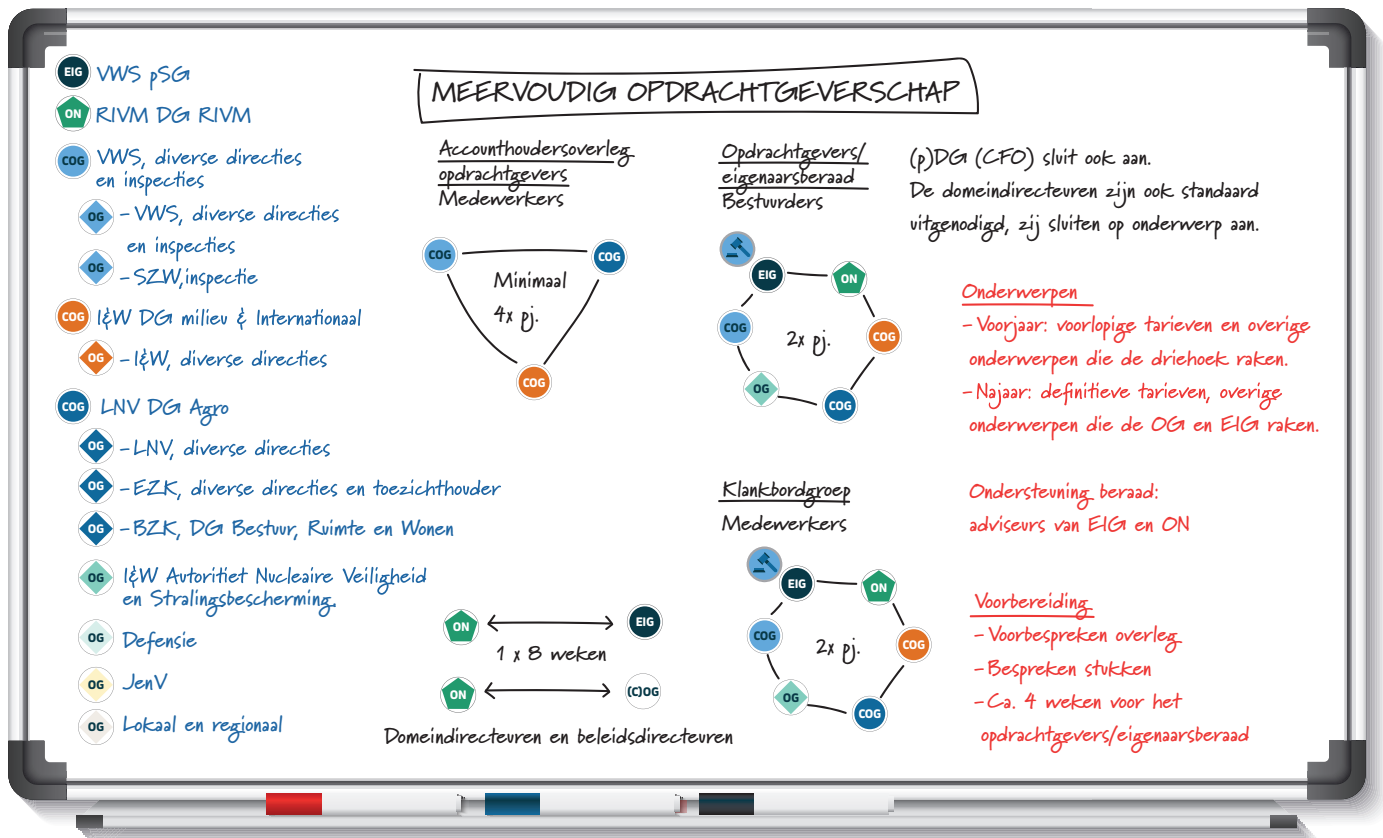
EIG VWS pSG
ON RIVM DG RIVM
COG VWS, diverse directies en inspecties
OG – VWS, diverse directies en inspecties
OG – SZW,inspectie
COG I&W DG milieu & Internationaal
OG – I&W, diverse directies
COG LNV DG Agro
OG – LNV, diverse directies
OG – EZK, diverse directies en toezichthouder
OG – BZK, DG Bestuur, Ruimte en Wonen
OG I&W Autoritiet Nucleaire Veiligheid en Stralingsbescherming.
OG Defensie
OG JenV
OG Lokaal en regionaal

MEERVOUDIG OPDRACHTGEVERSCHAP

Accounthoudersoverleg opdrachtgevers
Medewerkers

COG COG
Minimaal 4x pj.
COG

Opdrachtgevers/ eigenaarsberaad
Bestuurders

EIG ON COG 2x pj. COG OG COG

(p)DG (CFO) sluit ook aan.
De domeindirecteuren zijn ook standaard uitgenodigd, zij sluiten op onderwerp aan.

Onderwerpen
– Voorjaar: voorlopige tarieven en overige onderwerpen die de driehoek raken.
– Najaar: definitieve tarieven, overige onderwerpen die de OG en EIG raken.

Klankbordgroep
Medewerkers

EIG ON COG 2x pj. COG OG COG

Ondersteuning beraad:
adviseurs van EIG en ON

ON EIG
1 x 8 weken
ON (C)OG
Domeindirecteuren en beleidsdirecteuren

Voorbereiding
– Voorbespreken overleg
– Bespreken stukken
– Ca. 4 weken voor het opdrachtgevers/eigenaarsberaad